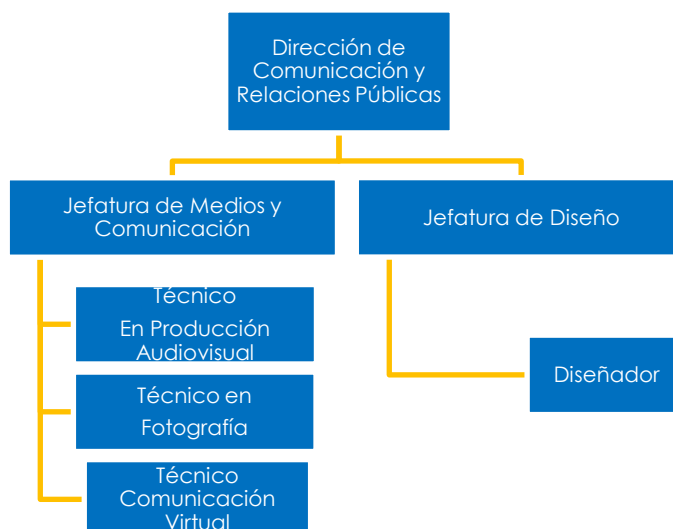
Dirección de Comunicación y Relaciones Públicas

Jefatura de Medios y Comunicación

Jefatura de Diseño

Técnico En Producción Audiovisual

Técnico en Fotografía

Técnico Comunicación Virtual

Diseñador